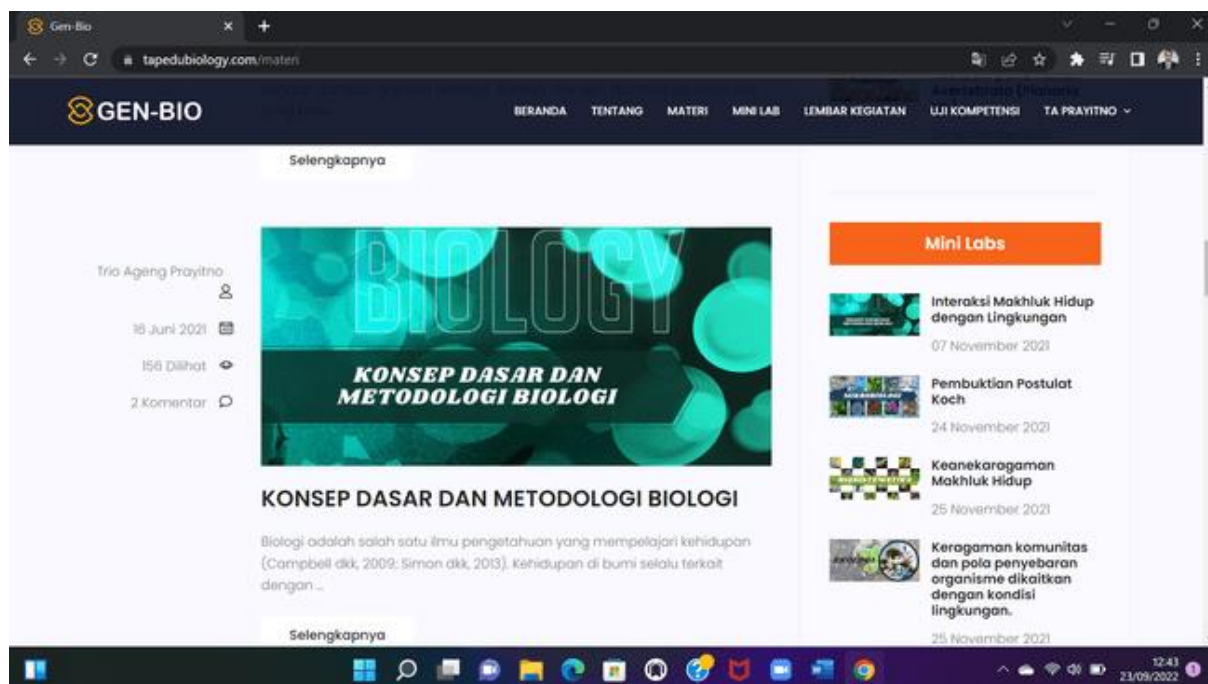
Gen-Bio

tapedubiology.com/materi

GEN-BIO

BERANDA TENTANG MATERI MINI LAB LEMBAR KEGIATAN UJI KOMPETENSI TA PRAYITNO

Selengkapnya

Trio Ageng Prayitno

16 Juni 2021

156 Dilihat

2 Komentar

BIOLOGY

KONSEP DASAR DAN METODOLOGI BIOLOGI

KONSEP DASAR DAN METODOLOGI BIOLOGI

Biologi adalah salah satu ilmu pengetahuan yang mempelajari kehidupan (Campbell dkk, 2009; Simon dkk, 2013). Kehidupan di bumi selalu terkait dengan ...

Selengkapnya

Mini Labs

Interaksi Makhluk Hidup dengan Lingkungan

07 November 2021

Pembuktian Postulat Koch

24 November 2021

Keanekaragaman Makhluk Hidup

25 November 2021

Keragaman komunitas dan pola penyebaran organisme dikaitkan dengan kondisi lingkungan.

25 November 2021

12:43
23/09/2022